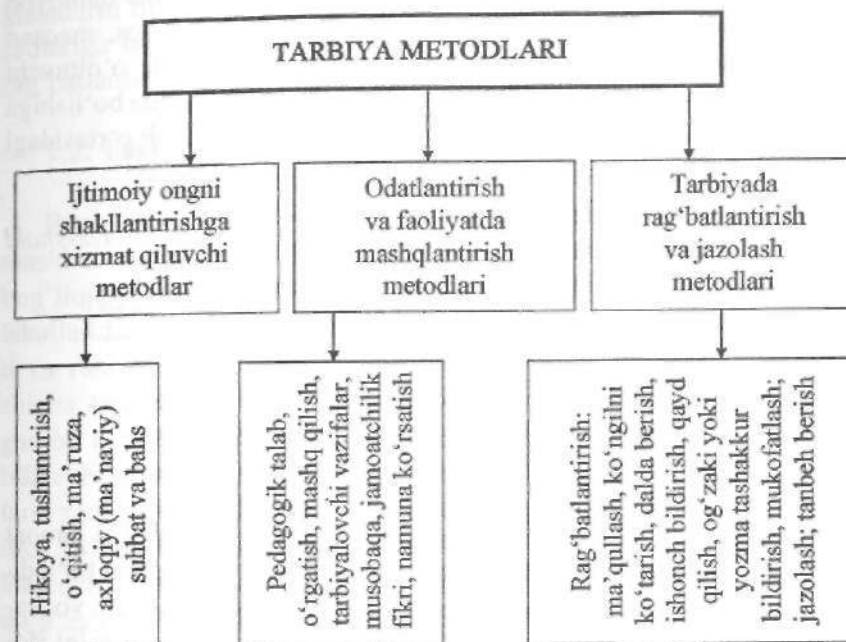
TARBIYA METODLARI

Ijtimoiy ongni shakllantirishga xizmat qiluvchi metodlar

Odatlantirish va faoliyatda mashqlantirish metodlari

Tarbiyada rag'batlantirish va jazolash metodlari

Hikoya, tushuntirish, o'qitish, ma'ruza, axloqiy (ma'naviy) suhbat va bahs

Pedagogik talab, o'rgatish, mashq qilish, tarbiyalovchi vazifalar, musobaqa, jamoatchilik fikri, namuna ko'rsatish

Rag'batlantirish: ma'qullash, ko'ngilni ko'tarish, dalda berish, ishonch bildirish, qayd qilish, og'zaki yoki yozma tashakkur bildirish, mukofatlash; jazolash; tanbeh berish